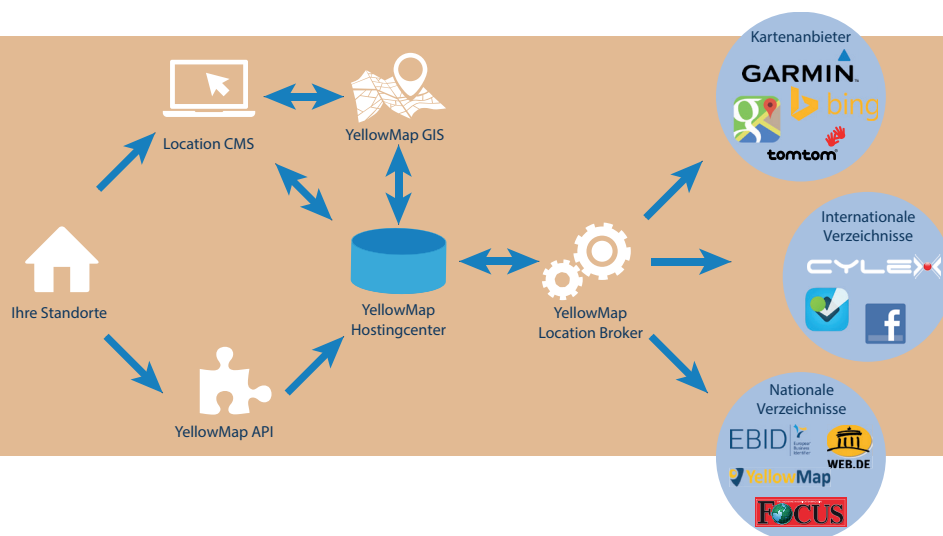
Kartenanbieter
GARMIN
bing
tomtom

Location CMS
YellowMap GIS

Ihre Standorte

YellowMap Hostingcenter

YellowMap Location Broker

Internationale Verzeichnisse
CYLEX
f

YellowMap API

Nationale Verzeichnisse
EBID European Business Identifier
WEB.DE
YellowMap
FOCUS